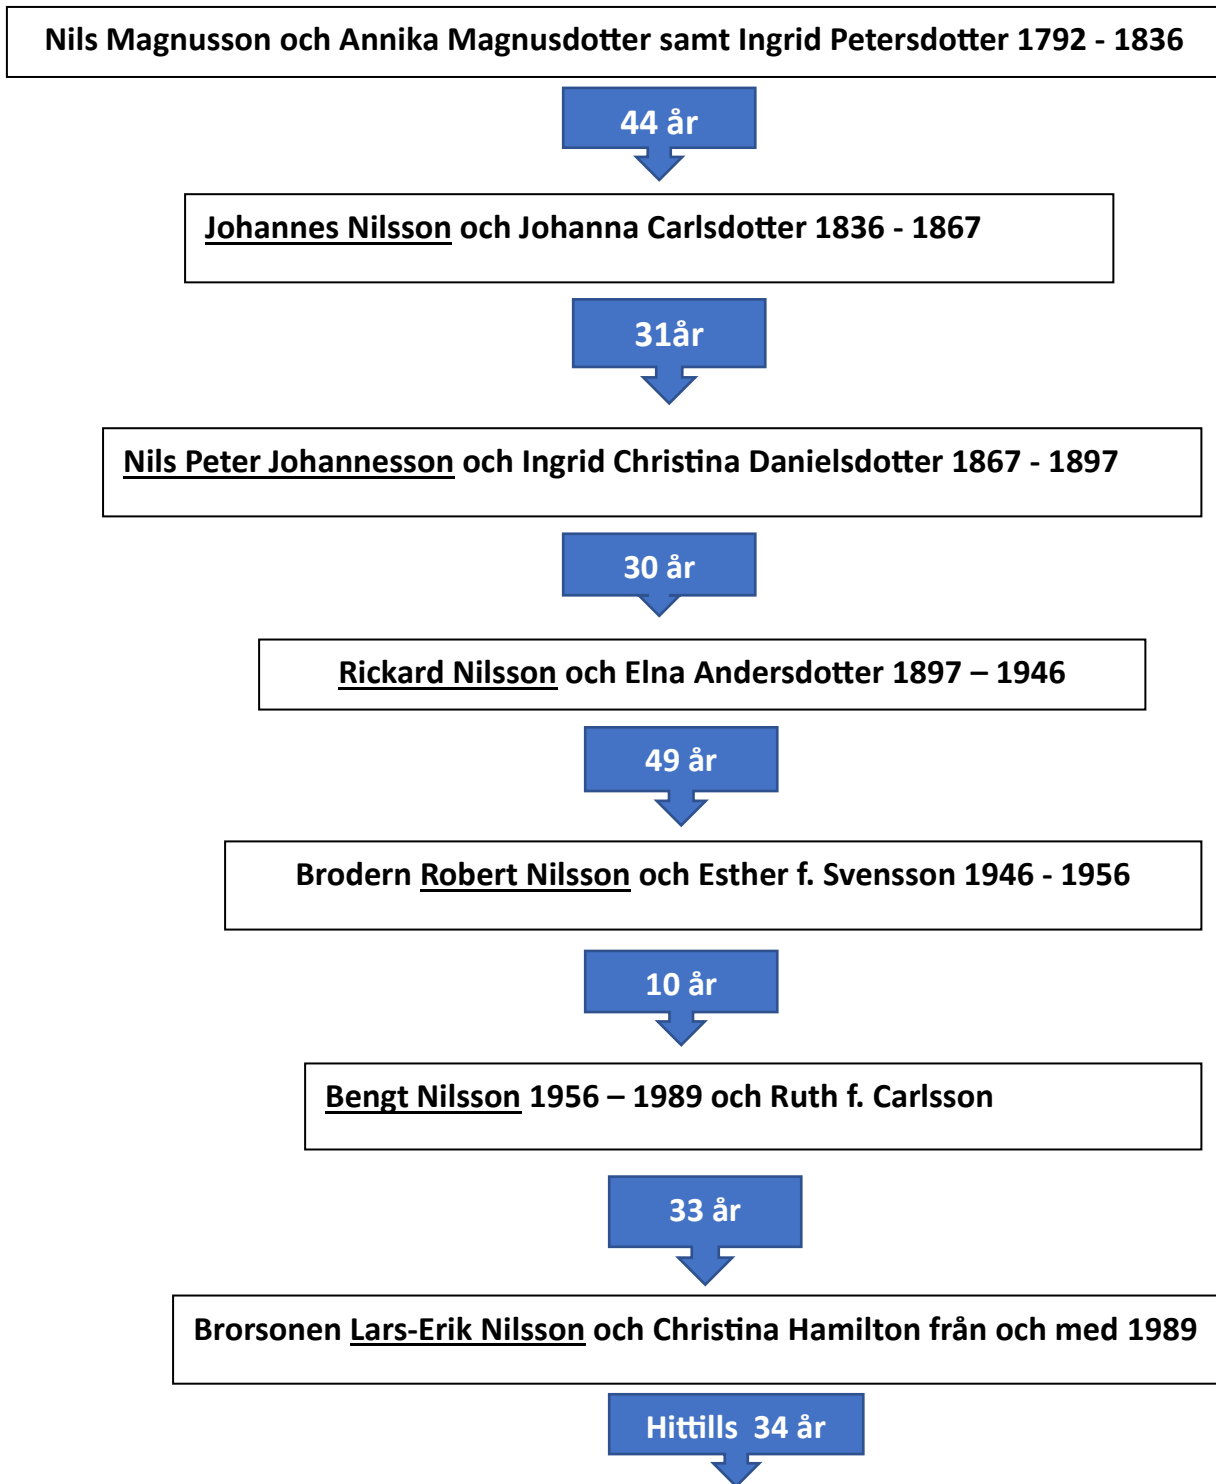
Nils Magnusson och Annika Magnusdotter samt Ingrid Petersdotter 1792 - 1836

44 år

Johannes Nilsson och Johanna Carlsdotter 1836 - 1867

31år

Nils Peter Johannesson och Ingrid Christina Danielsdotter 1867 - 1897

30 år

Rickard Nilsson och Elna Andersdotter 1897 – 1946

49 år

Brodern Robert Nilsson och Esther f. Svensson 1946 - 1956

10 år

Bengt Nilsson 1956 – 1989 och Ruth f. Carlsson

33 år

Brorsonen Lars-Erik Nilsson och Christina Hamilton från och med 1989

Hittills 34 år